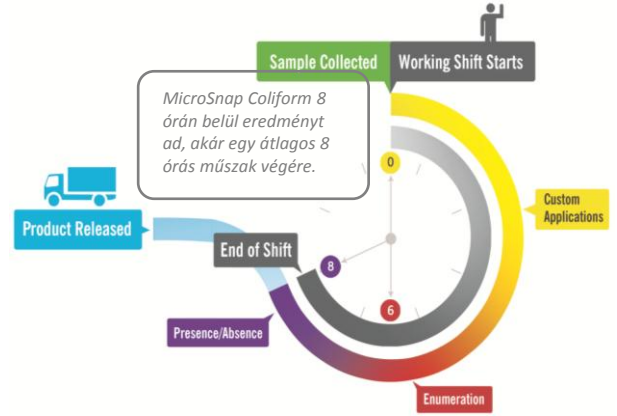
Sample Collected

Working Shift Starts

MicroSnap Coliform 8 órán belül eredményt ad, akár egy átlagos 8 órás műszak végére.

0

Custom Applications

Product Released

End of Shift

8

6

Presence/Absence

Enumeration